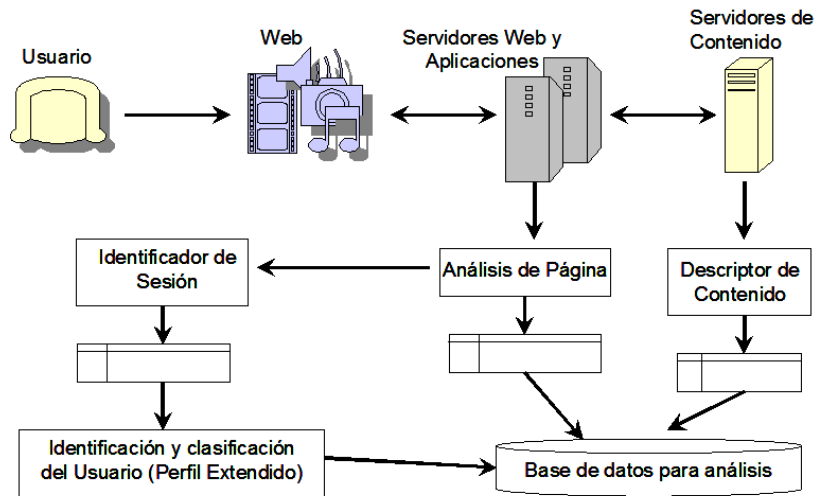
Usuario

Web

Servidores Web y Aplicaciones

Servidores de Contenido

Identificador de Sesión

Análisis de Página

Descriptor de Contenido

Identificación y clasificación del Usuario (Perfil Extendido)

Base de datos para análisis